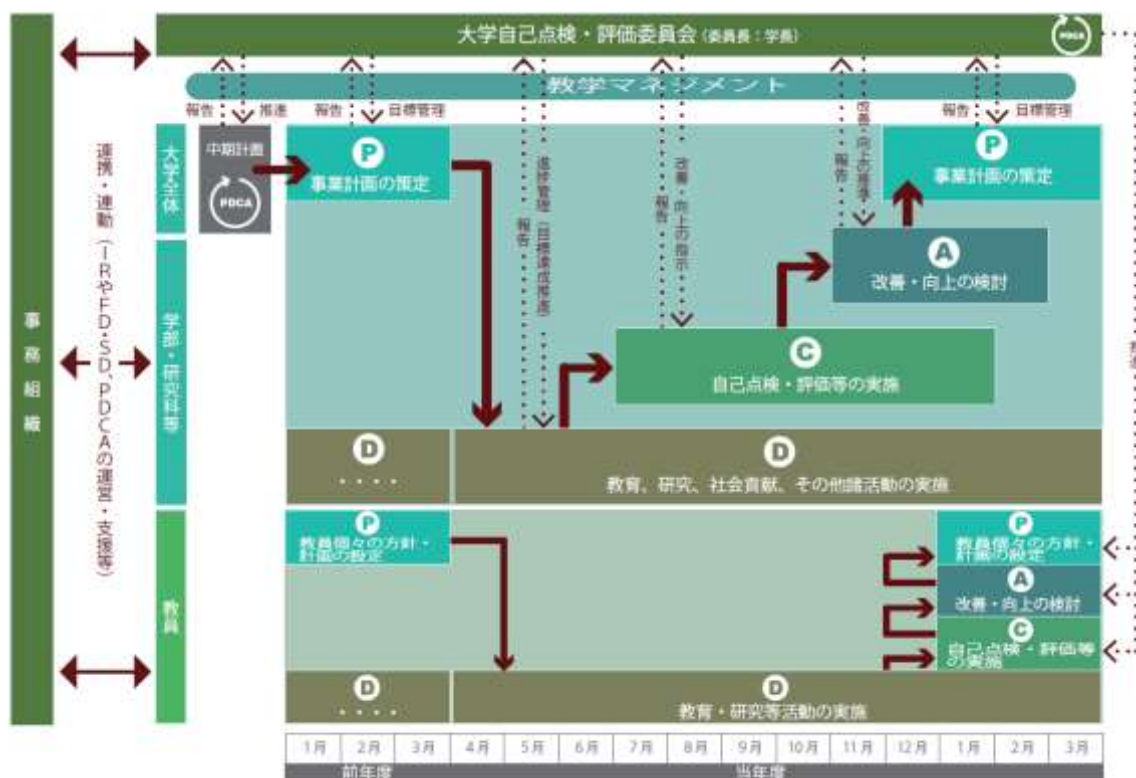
大学自己点検・評価委員会（委員長：学長）

PDCA

教学マネジメント

事務組織

連携・連動（IRやFD・SD、PDCAの運営・支援等）

報告　推進　報告　目標管理　報告　目標管理

大学全体

中期計画

PDCA

P
事業計画の策定

進捗管理（目標達成推進）

報告

報告

改善・向上の指示

報告

改善・向上の推進

P
事業計画の策定

A
改善・向上の検討

学部・研究科等

C
自己点検・評価等の実施

D
・・・・

D
教育、研究、社会貢献、その他諸活動の実施

教員

P
教員個々の方針・計画の設定

P
教員個々の方針・計画の設定

A
改善・向上の検討

C
自己点検・評価等の実施

D
・・・・

D
教育・研究等活動の実施

推進

| 1月 | 2月 | 3月 | 4月 | 5月 | 6月 | 7月 | 8月 | 9月 | 10月 | 11月 | 12月 | 1月 | 2月 | 3月 |
|---|---|---|---|---|---|---|---|---|---|---|---|---|---|---|

前年度　当年度